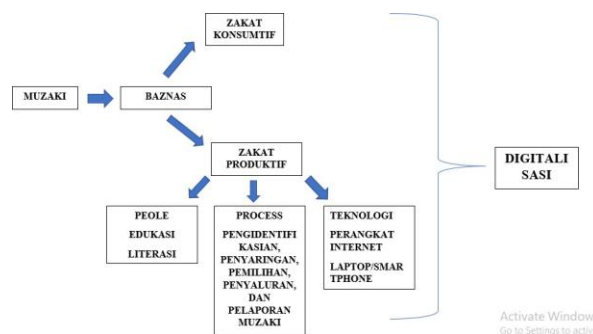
ZAKAT KONSUMTIF

MUZAKI

BAZNAS

ZAKAT PRODUKTIF

PEOLE

EDUKASI

LITERASI

PROCESS

PENGIDENTIFIKASIAN, PENYARINGAN, PEMILIHAN, PENYALURAN, DAN PELAPORAN MUZAKI

TEKNOLOGI

PERANGKAT INTERNET

LAPTOP/SMARTPHONE

DIGITALISASI

Activate Window
Go to Settings to activ